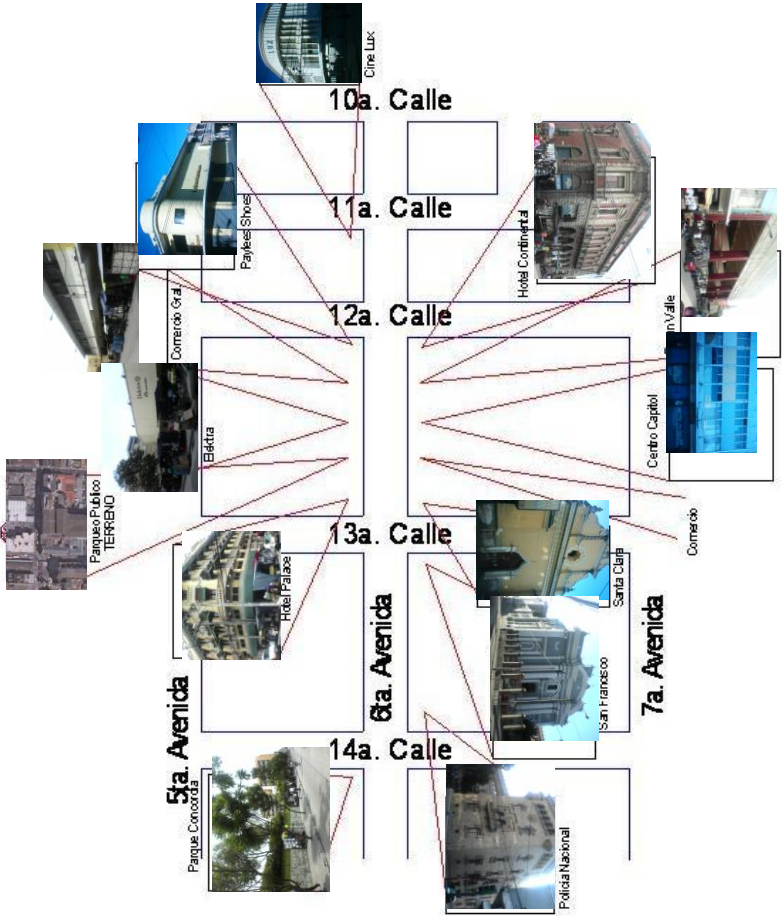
Cine Lux
10a. Calle
11a. Calle
12a. Calle
13a. Calle
14a. Calle
Payless Shoes
Hotel Continental
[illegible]n Valle
Comercio Gral.
Centro Capitol
Elektra
Parqueo Publico TERRENO
Comercio
Santa Clara
Hotel Palace
6ta. Avenida
7a. Avenida
San Francisco
5ta. Avenida
Parque Concordia
Policia Nacional